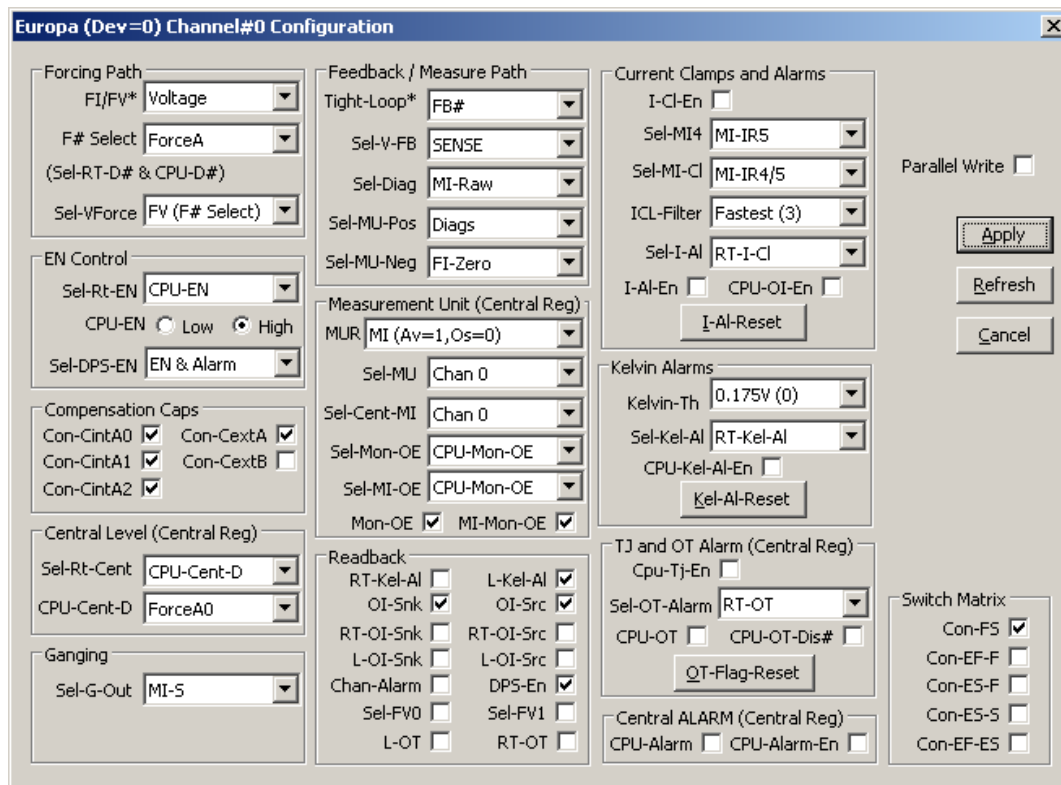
Europa (Dev=0) Channel#0 Configuration

Forcing Path
FI/FV* Voltage
F# Select ForceA
(Sel-RT-D# & CPU-D#)
Sel-VForce FV (F# Select)

EN Control
Sel-Rt-EN CPU-EN
CPU-EN Low High
Sel-DPS-EN EN & Alarm

Compensation Caps
Con-CintA0 Con-CextA
Con-CintA1 Con-CextB
Con-CintA2

Central Level (Central Reg)
Sel-Rt-Cent CPU-Cent-D
CPU-Cent-D ForceA0

Ganging
Sel-G-Out MI-S

Feedback / Measure Path
Tight-Loop* FB#
Sel-V-FB SENSE
Sel-Diag MI-Raw
Sel-MU-Pos Diags
Sel-MU-Neg FI-Zero

Measurement Unit (Central Reg)
MUR MI (Av=1,Os=0)
Sel-MU Chan 0
Sel-Cent-MI Chan 0
Sel-Mon-OE CPU-Mon-OE
Sel-MI-OE CPU-Mon-OE
Mon-OE MI-Mon-OE

Readback
RT-Kel-Al L-Kel-Al
OI-Snk OI-Src
RT-OI-Snk RT-OI-Src
L-OI-Snk L-OI-Src
Chan-Alarm DPS-En
Sel-FV0 Sel-FV1
L-OT RT-OT

Current Clamps and Alarms
I-Cl-En
Sel-MI4 MI-IR5
Sel-MI-Cl MI-IR4/5
ICL-Filter Fastest (3)
Sel-I-Al RT-I-Cl
I-Al-En CPU-OI-En
I-Al-Reset

Kelvin Alarms
Kelvin-Th 0.175V (0)
Sel-Kel-Al RT-Kel-Al
CPU-Kel-Al-En
Kel-Al-Reset

TJ and OT Alarm (Central Reg)
Cpu-Tj-En
Sel-OT-Alarm RT-OT
CPU-OT CPU-OT-Dis#
OT-Flag-Reset

Central ALARM (Central Reg)
CPU-Alarm CPU-Alarm-En

Parallel Write
Apply
Refresh
Cancel

Switch Matrix
Con-FS
Con-EF-F
Con-ES-F
Con-ES-S
Con-EF-ES